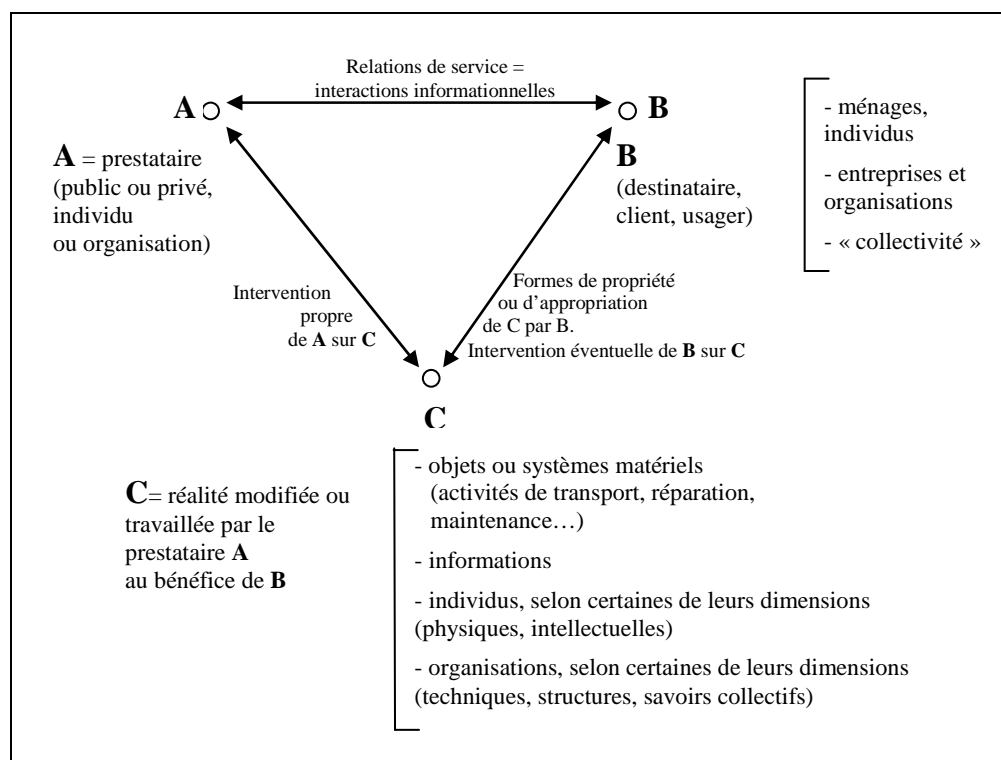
Relations de service = interactions informationnelles

A

B

A = prestataire (public ou privé, individu ou organisation)

B (destinataire, client, usager)

- ménages, individus

- entreprises et organisations

- « collectivité »

Intervention propre de A sur C

Formes de propriété ou d'appropriation de C par B. Intervention éventuelle de B sur C

C

C= réalité modifiée ou travaillée par le prestataire A au bénéfice de B

- objets ou systèmes matériels (activités de transport, réparation, maintenance…)

- informations

- individus, selon certaines de leurs dimensions (physiques, intellectuelles)

- organisations, selon certaines de leurs dimensions (techniques, structures, savoirs collectifs)